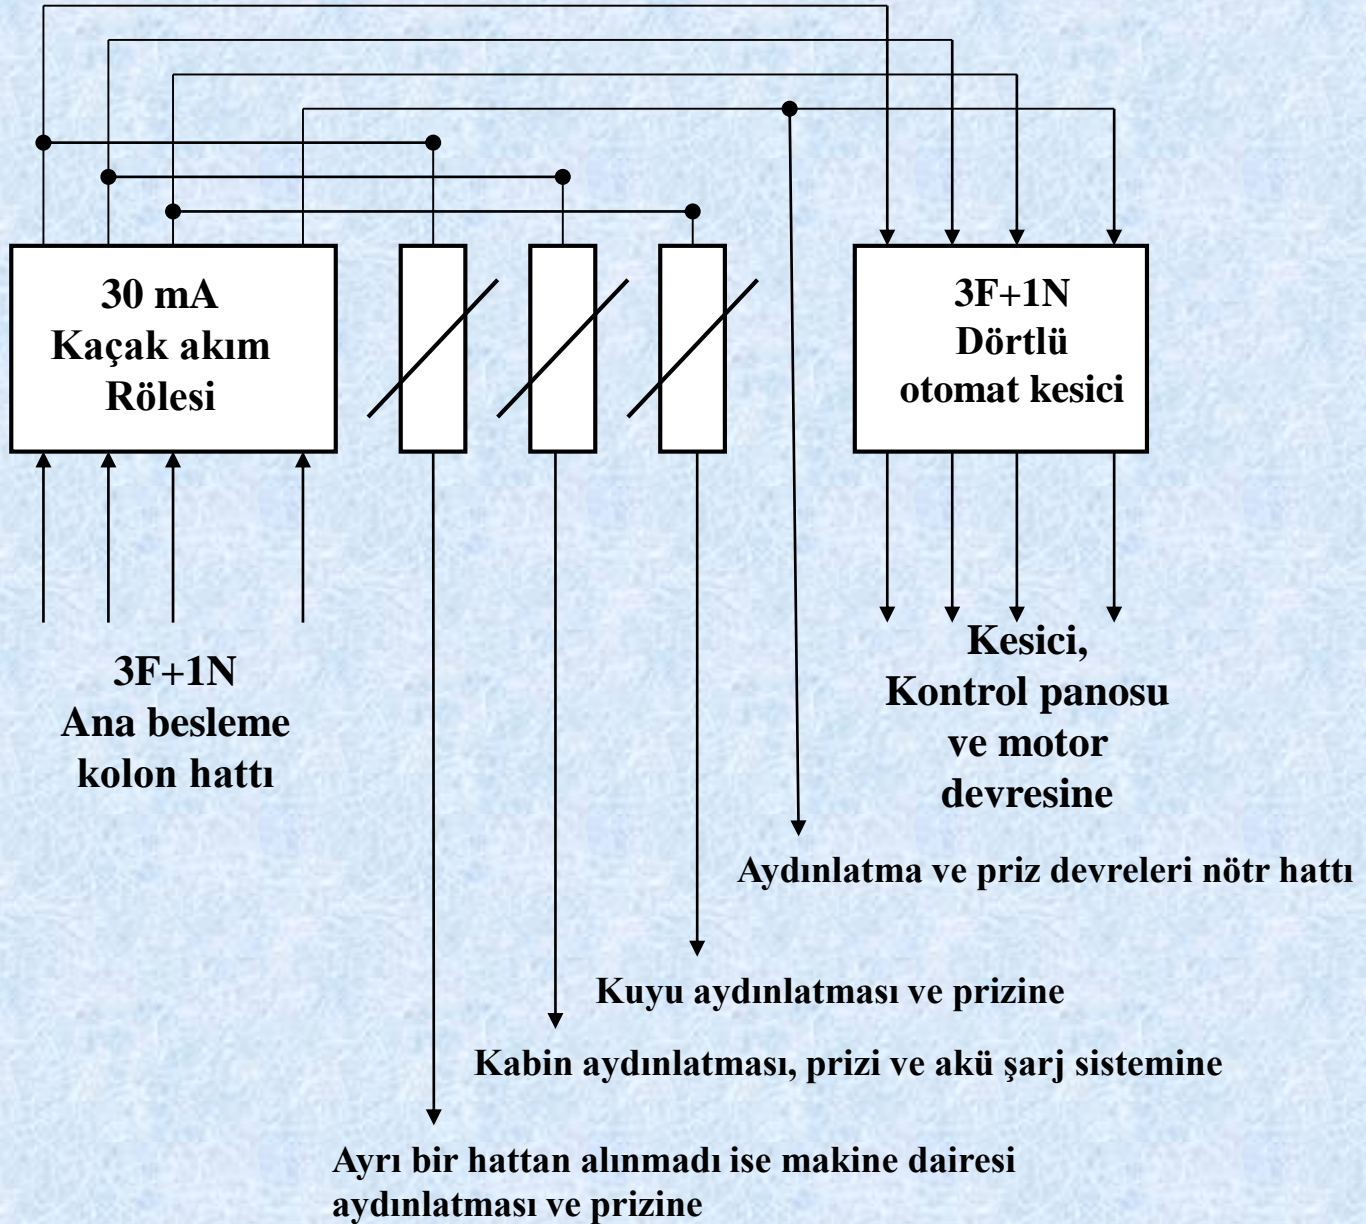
30 mA
Kaçak akım
Rölesi

3F+1N
Dörtlü
otomat kesici

3F+1N
Ana besleme
kolon hattı

Kesici,
Kontrol panosu
ve motor
devresine

Aydınlatma ve priz devreleri nötr hattı

Kuyu aydınlatması ve prizine

Kabin aydınlatması, prizi ve akü şarj sistemine

Ayrı bir hattan alınmadı ise makine dairesi aydınlatması ve prizine